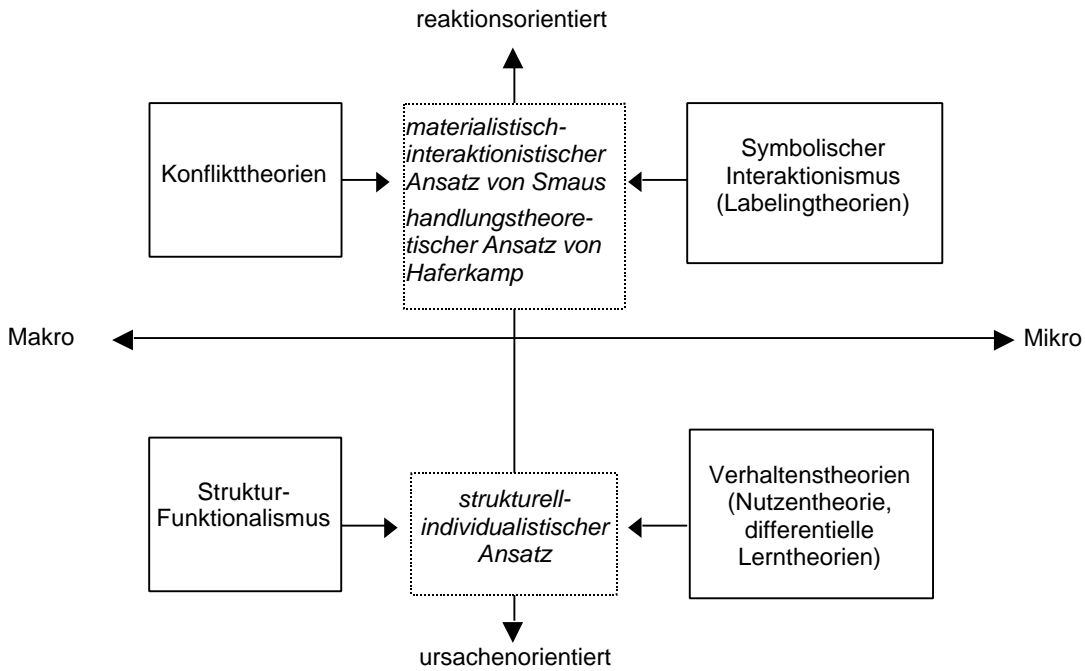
reaktionsorientiert

Konflikttheorien

materialistisch-interaktionistischer Ansatz von Smaus

handlungstheoretischer Ansatz von Haferkamp

Symbolischer Interaktionismus (Labelingtheorien)

Makro

Mikro

Struktur-Funktionalismus

strukturell-individualistischer Ansatz

Verhaltenstheorien (Nutzentheorie, differentielle Lerntheorien)

ursachenorientiert